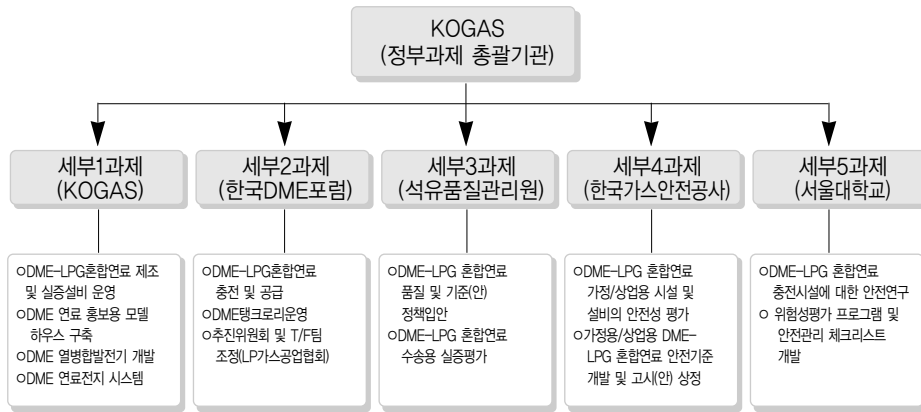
KOGAS
(정부과제 총괄기관)

세부1과제
(KOGAS)

ㅇDME-LPG혼합연료 제조 및 실증설비 운영
ㅇDME 연료 홍보용 모델 하우스 구축
ㅇDME 열병합발전기 개발
ㅇDME 연료전지 시스템

세부2과제
(한국DME포럼)

ㅇDME-LPG혼합연료 충전 및 공급
ㅇDME탱크로리운영
ㅇ추진위원회 및 T/F팀 조정(LP가스공업협회)

세부3과제
(석유품질관리원)

ㅇDME-LPG 혼합연료 품질 및 기준(안) 정책입안
ㅇDME-LPG 혼합연료 수송용 실증평가

세부4과제
(한국가스안전공사)

ㅇDME-LPG 혼합연료 가정/상업용 시설 및 설비의 안전성 평가
ㅇ가정용/상업용 DME-LPG 혼합연료 안전기준 개발 및 고시(안) 상정

세부5과제
(서울대학교)

ㅇDME-LPG 혼합연료 충전시설에 대한 안전연구
ㅇ 위험성평가 프로그램 및 안전관리 체크리스트 개발